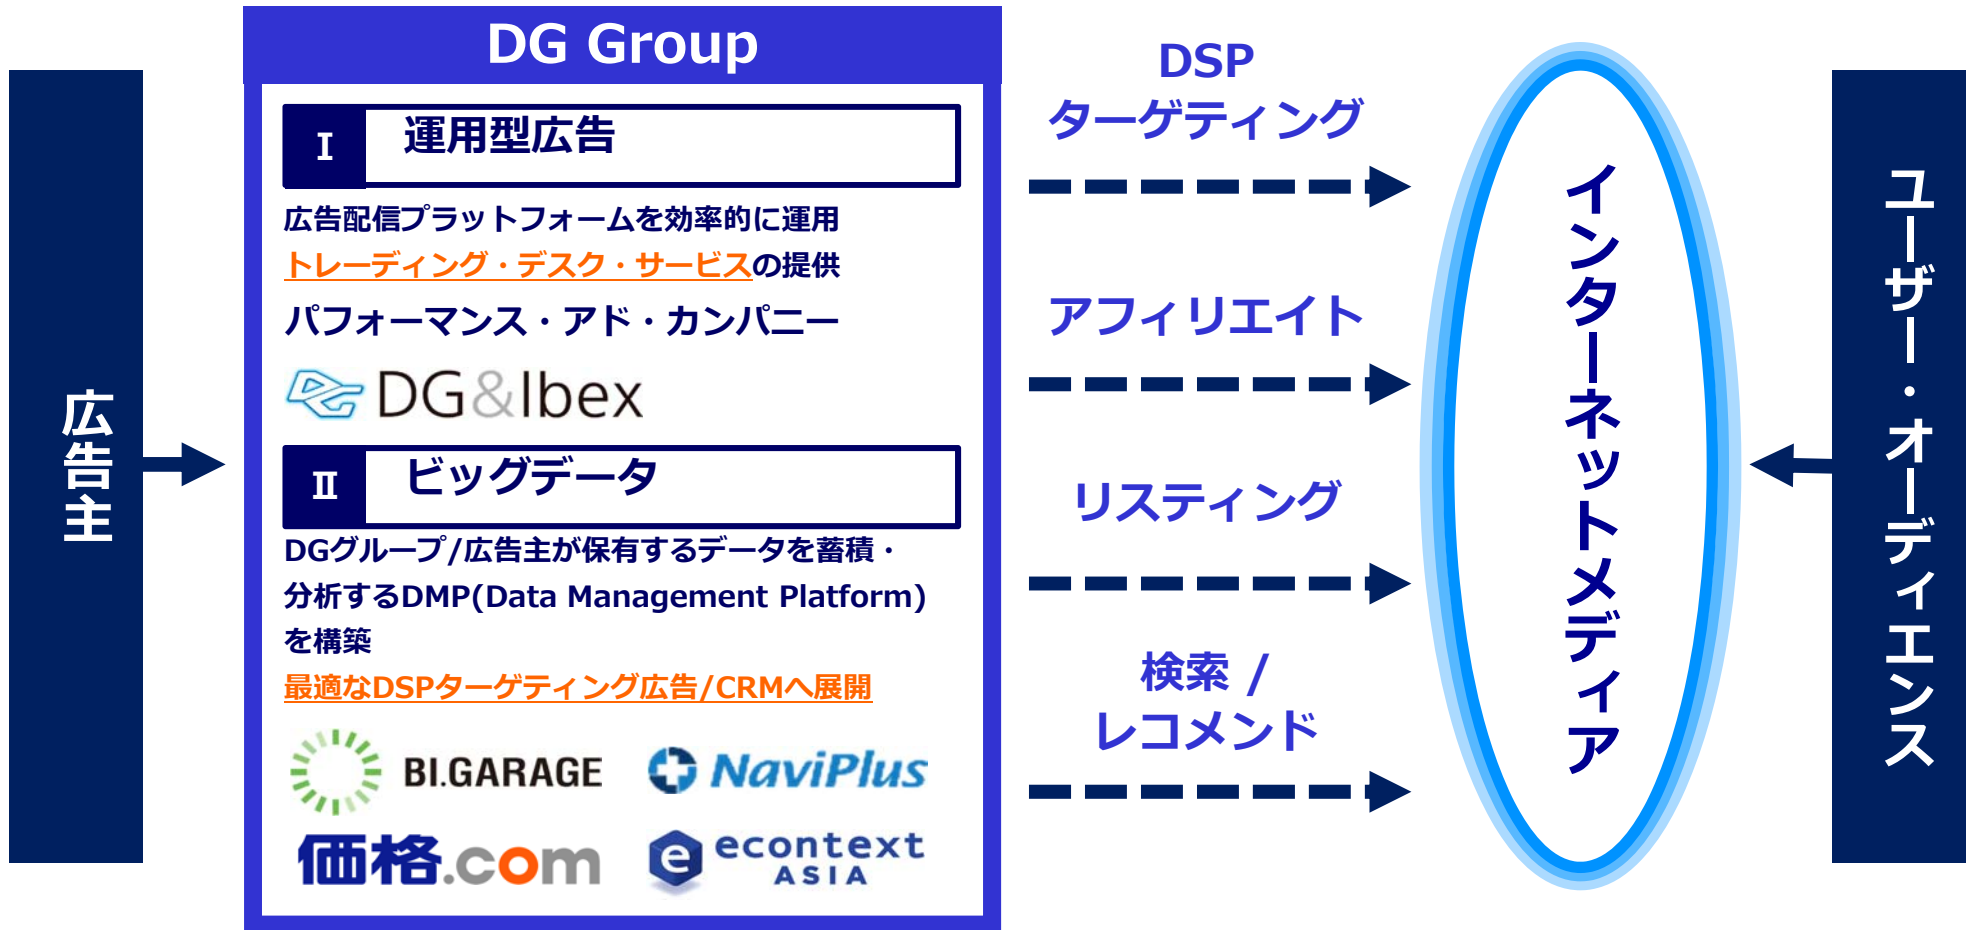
広告主

DG Group

I 運用型広告

広告配信プラットフォームを効率的に運用
トレーディング・デスク・サービスの提供
パフォーマンス・アド・カンパニー

DG&Ibex

II ビッグデータ

DGグループ/広告主が保有するデータを蓄積・分析するDMP(Data Management Platform)を構築
最適なDSPターゲティング広告/CRMへ展開

BI.GARAGE
NaviPlus
価格.com
econtext ASIA

DSP ターゲティング

アフィリエイト

リスティング

検索 / レコメンド

インターネットメディア

ユーザー・オーディエンス